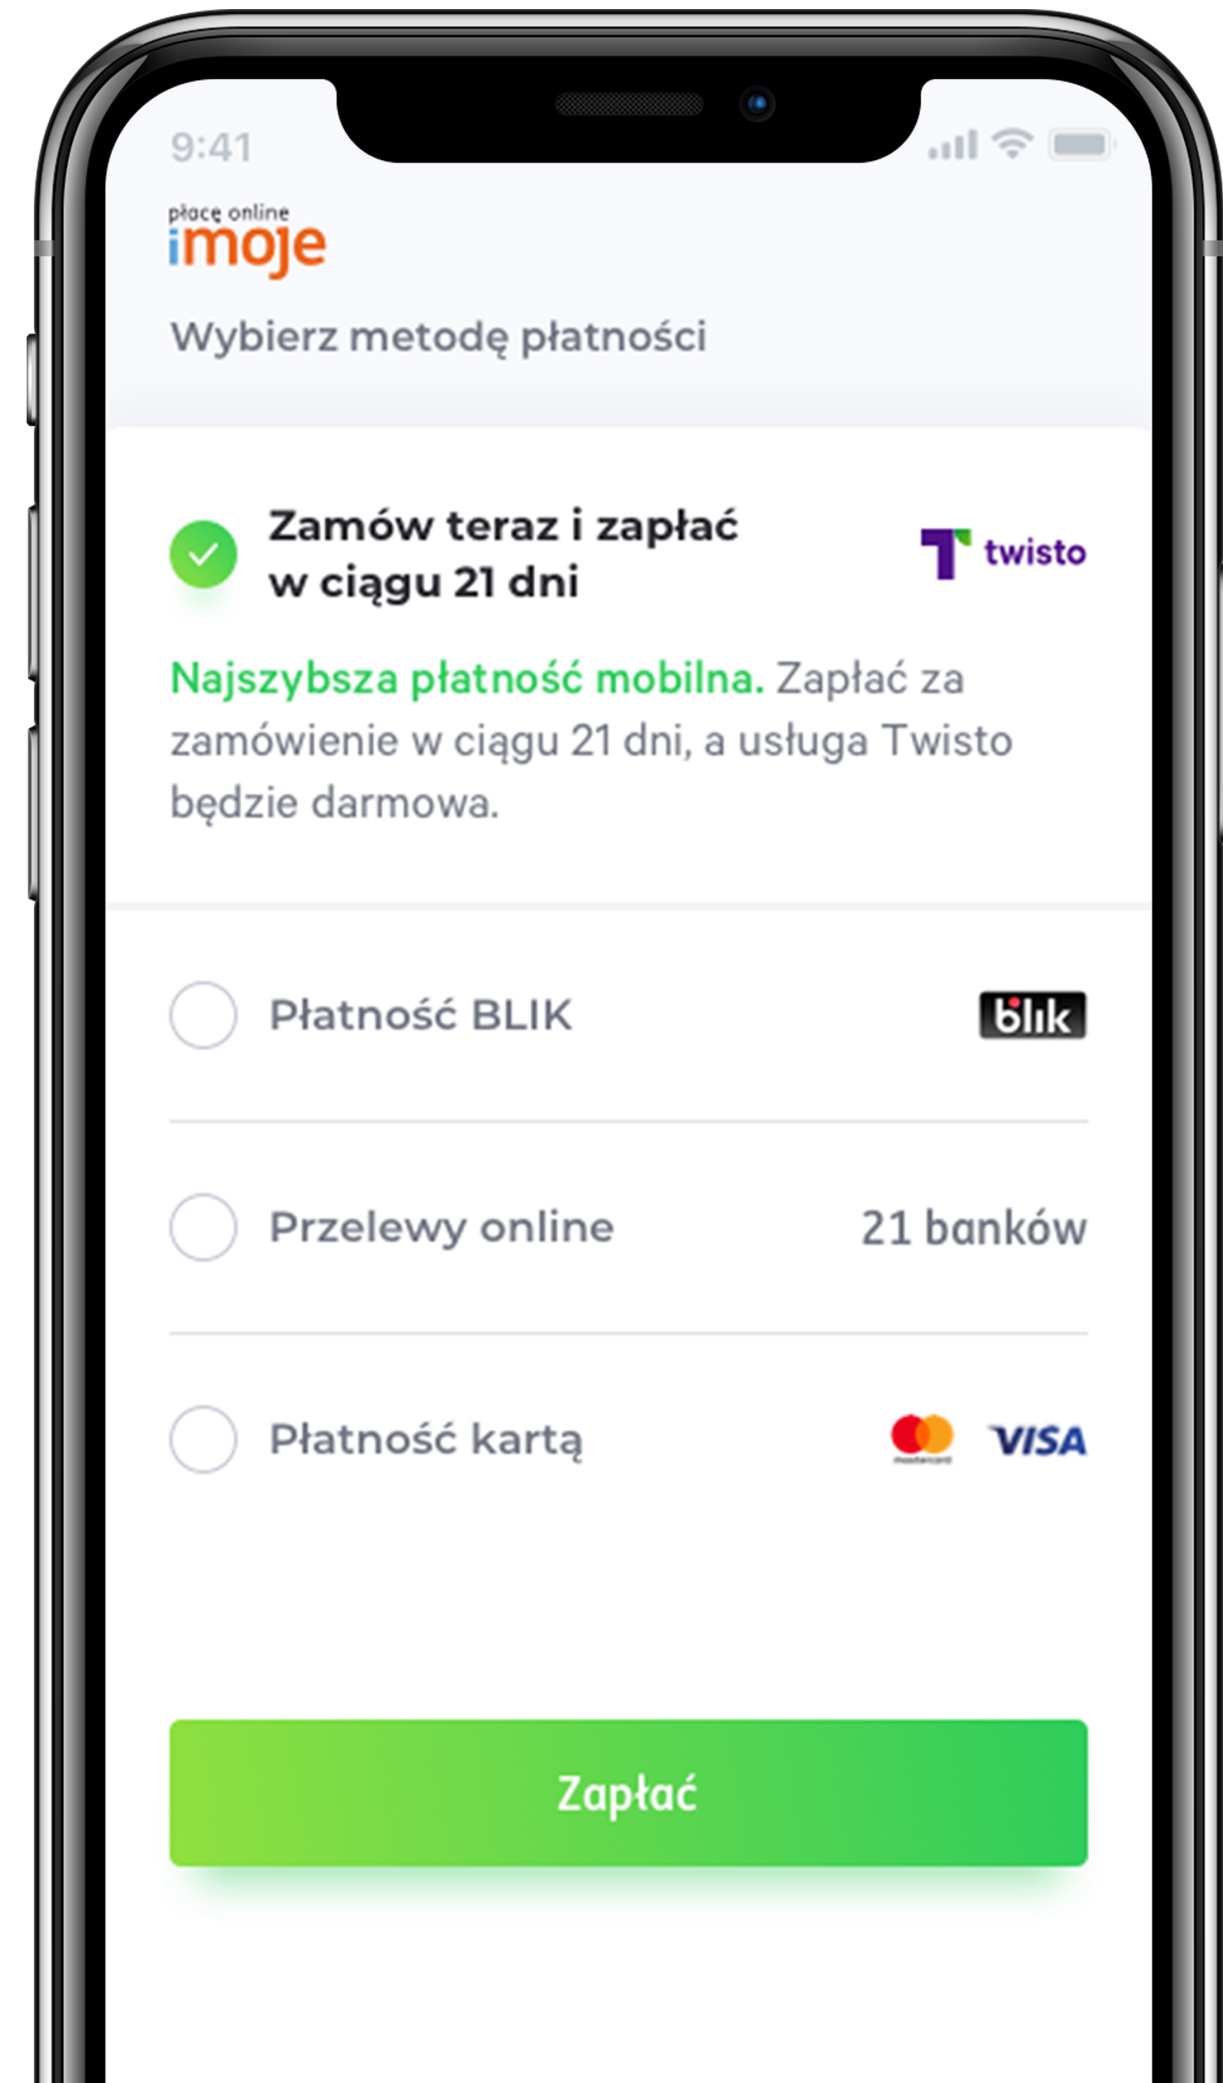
9:41

płacę online
imoje

Wybierz metodę płatności

Zamów teraz i zapłać w ciągu 21 dni

twisto

Najszybsza płatność mobilna. Zapłać za zamówienie w ciągu 21 dni, a usługa Twisto będzie darmowa.

Płatność BLIK

blik

Przelewy online

21 banków

Płatność kartą

mastercard

VISA

Zapłać